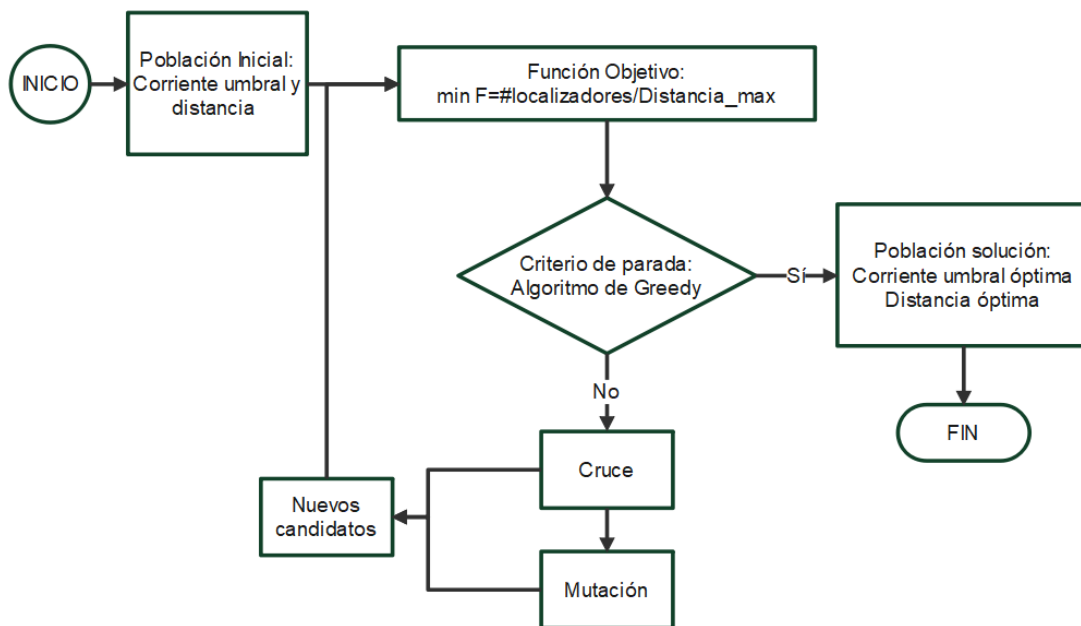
INICIO

Población Inicial: Corriente umbral y distancia

Función Objetivo: min F=#localizadores/Distancia_max

Criterio de parada: Algoritmo de Greedy

Sí

Población solución: Corriente umbral óptima Distancia óptima

FIN

No

Cruce

Nuevos candidatos

Mutación